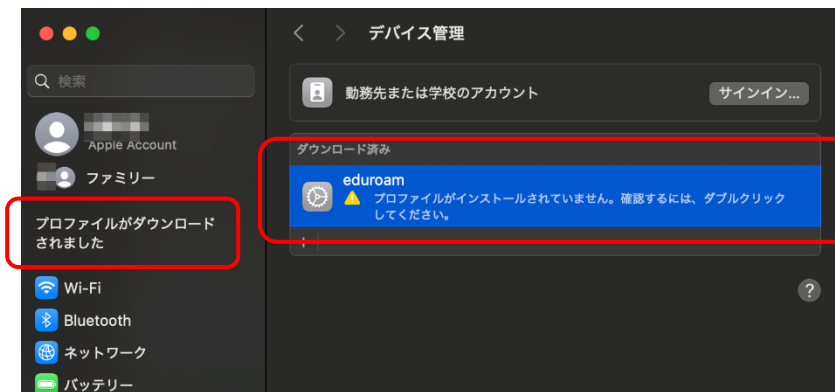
検索

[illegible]
Apple Account

ファミリー

プロファイルがダウンロードされました

Wi-Fi

Bluetooth

ネットワーク

バッテリー

デバイス管理

勤務先または学校のアカウント

サインイン...

ダウンロード済み

eduroam

プロファイルがインストールされていません。確認するには、ダブルクリックしてください。

?